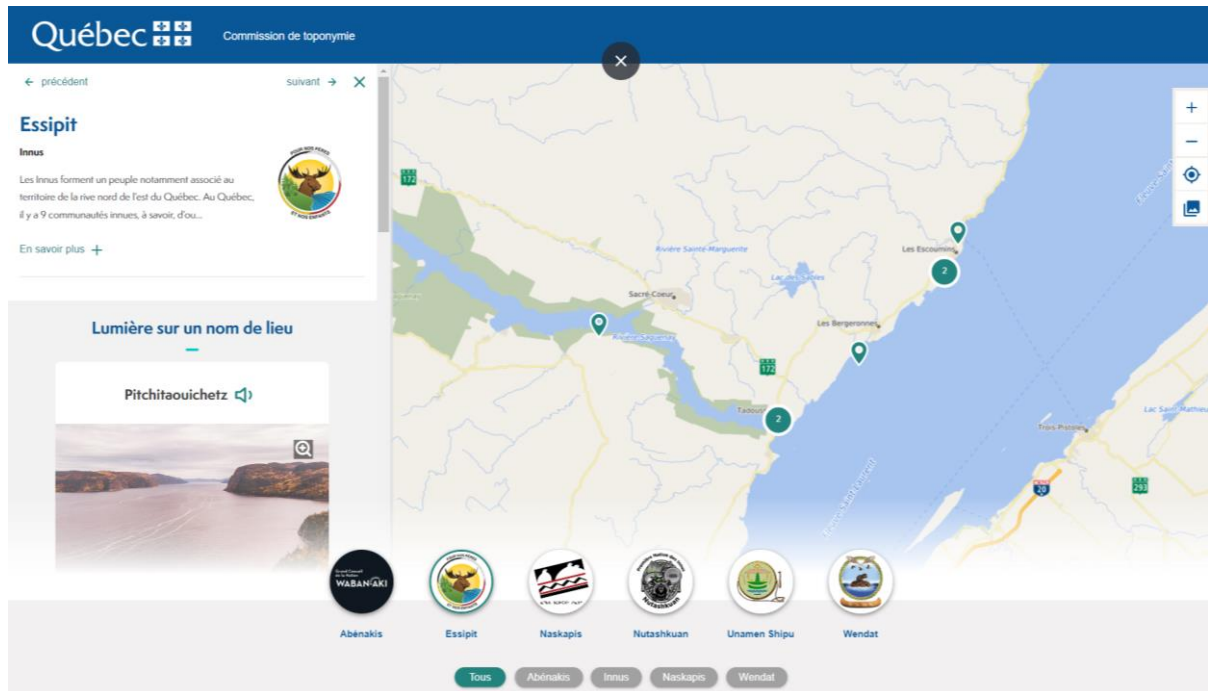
Québec

Commission de toponymie

← précédent

suivant →

Essipit

Innus

Les Innus forment un peuple notamment associé au territoire de la rive nord de l'est du Québec. Au Québec, il y a 9 communautés innues, à savoir, d'ou...

En savoir plus +

Lumière sur un nom de lieu

Pitchitaouichetz

172

Rivière Sainte-Marguerite

Sacré-Coeur

Lac des Cœurs

Les Escoumins

2

Les Bergeronnes

172

Tadoussac

2

Trois-Pistoles

Lac Saint-Mathieu

20

293

WABANAKI

Abénakis

Essipit

Naskapis

Nutashkuan

Unamen Shipu

Wendat

Tous

Abénakis

Innus

Naskapis

Wendat